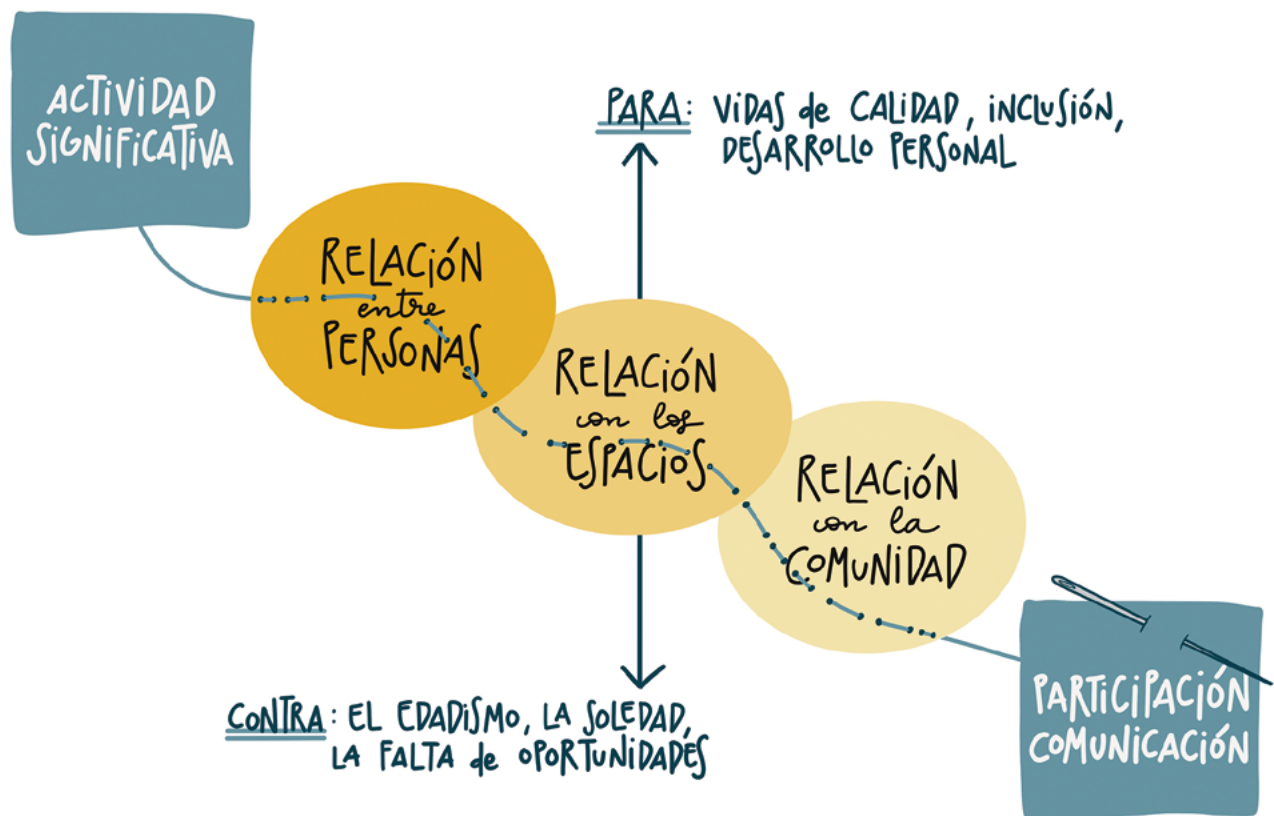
ACTIVIDAD SIGNIFICATIVA

PARA: VIDAS de CALIDAD, INCLUSIÓN, DESARROLLO PERSONAL

RELACIÓN entre PERSONAS

RELACIÓN con los ESPACIOS

RELACIÓN con la COMUNIDAD

CONTRA: EL EDADISMO, LA SOLEDAD, LA FALTA de OPORTUNIDADES

PARTICIPACIÓN COMUNICACIÓN